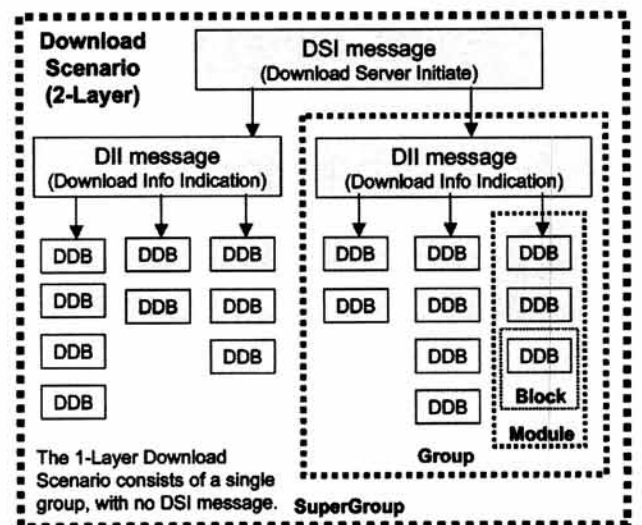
Download Scenario (2-Layer)

DSI message
(Download Server Initiate)

DII message
(Download Info Indication)

DII message
(Download Info Indication)

DDB DDB DDB
DDB DDB DDB
DDB DDB
DDB

DDB DDB DDB
DDB DDB DDB
DDB DDB
DDB

Block

Module

Group

The 1-Layer Download Scenario consists of a single group, with no DSI message.

SuperGroup